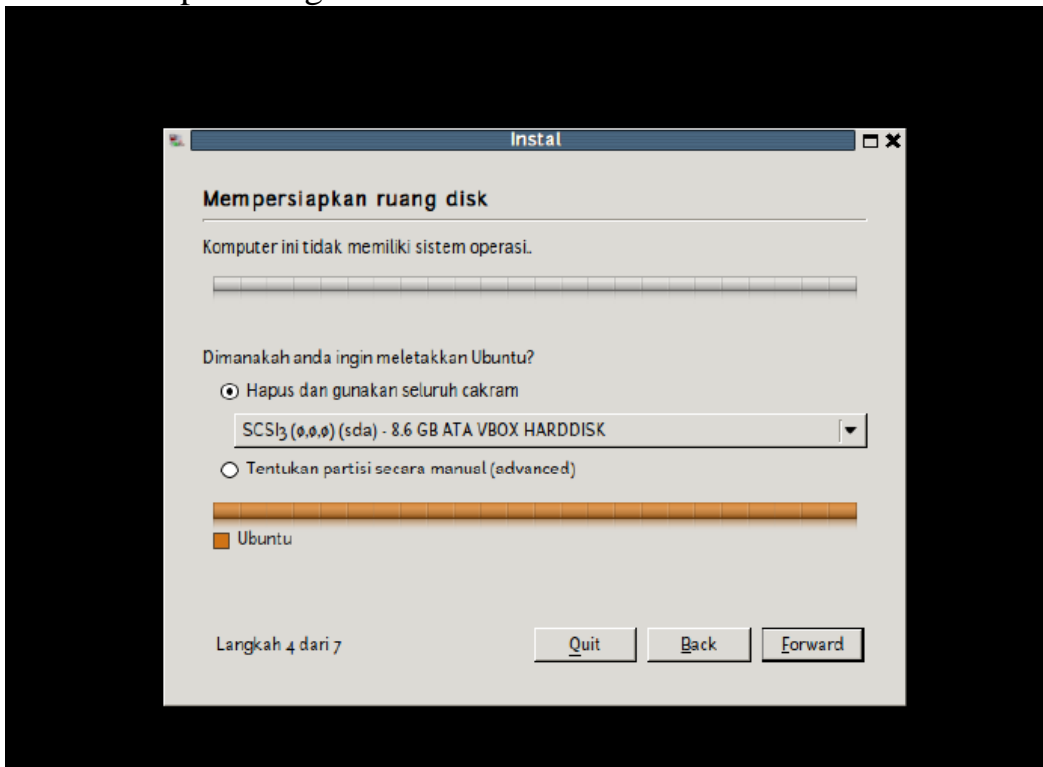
Instal

Mempersiapkan ruang disk

Komputer ini tidak memiliki sistem operasi.

Dimanakah anda ingin meletakkan Ubuntu?

Hapus dan gunakan seluruh cakram

SCSI3 (0,0,0) (sda) - 8.6 GB ATA VBOX HARDDISK

Tentukan partisi secara manual (advanced)

Ubuntu

Langkah 4 dari 7

Quit

Back

Forward